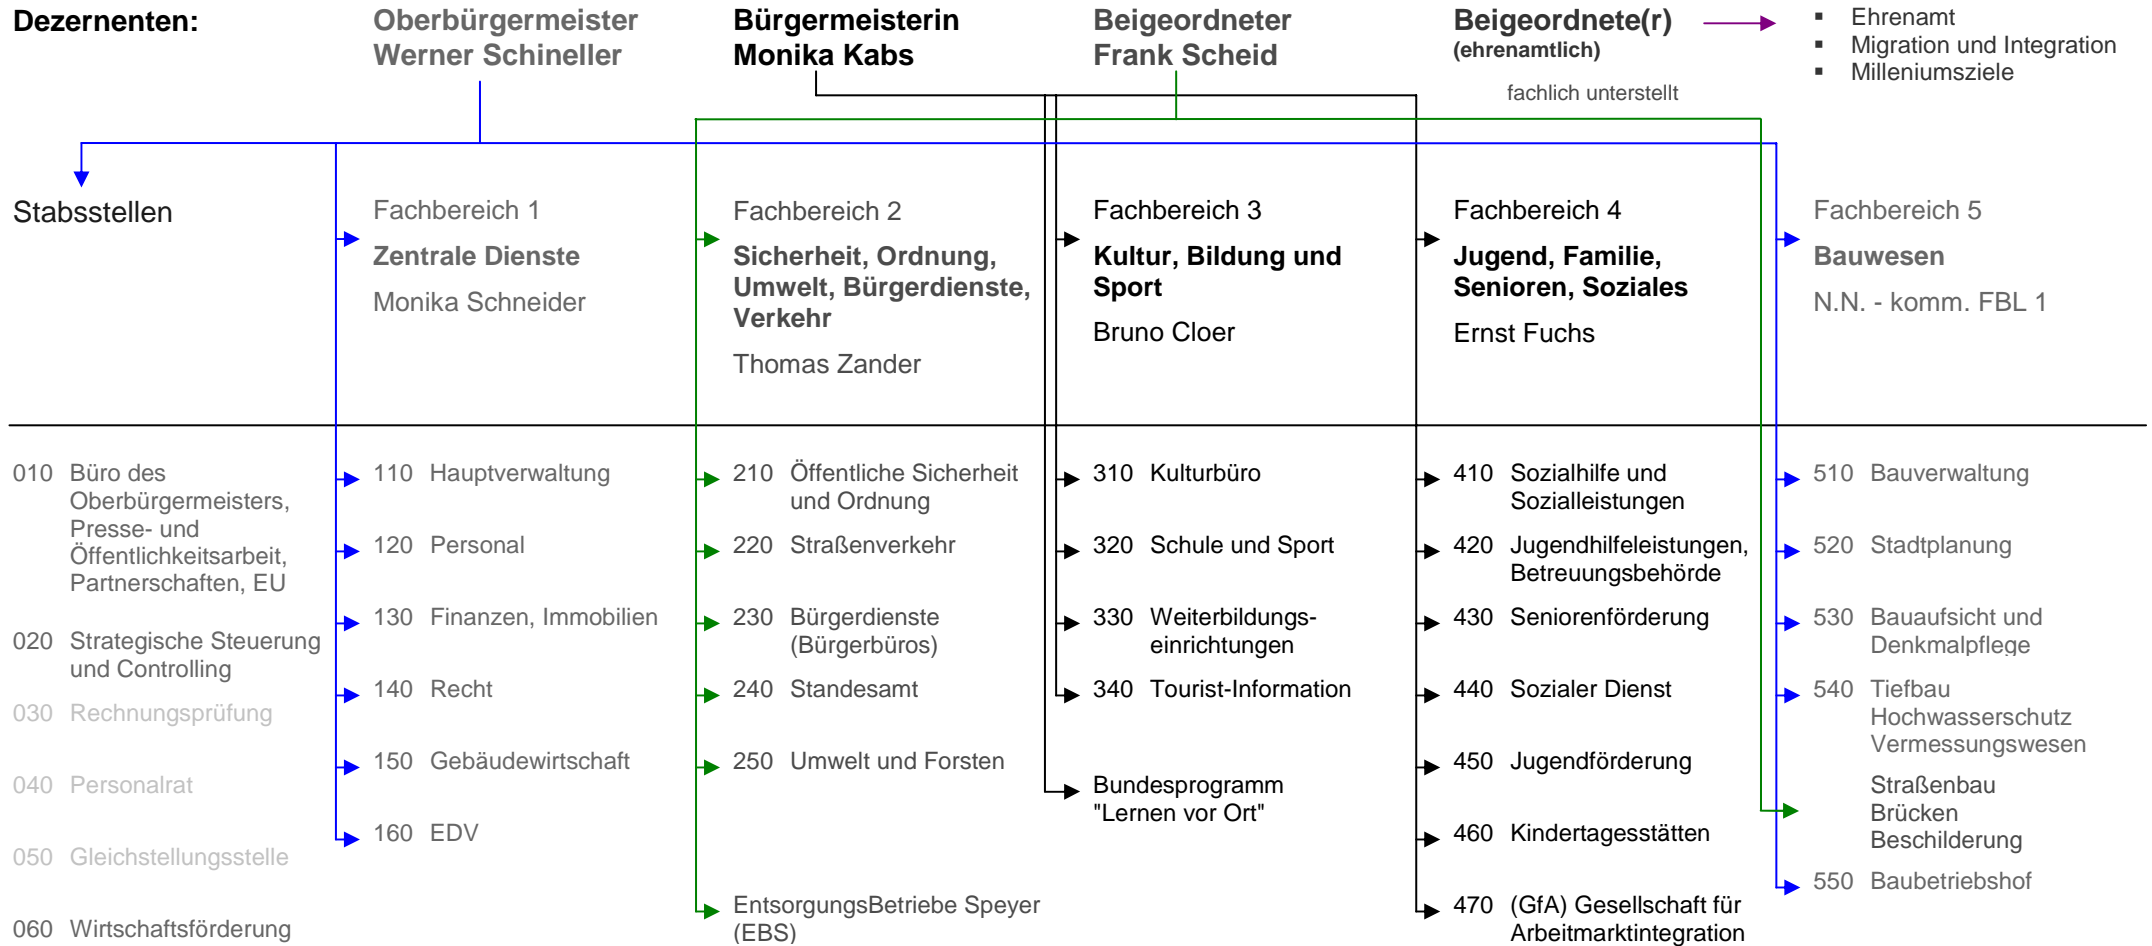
Dezernenten:

Oberbürgermeister
Werner Schineller

Bürgermeisterin
Monika Kabs

Beigeordneter
Frank Scheid

Beigeordnete(r)
(ehrenamtlich)

- Ehrenamt
- Migration und Integration
- Milleniumsziele

fachlich unterstellt

Stabsstellen

Fachbereich 1
Zentrale Dienste
Monika Schneider

Fachbereich 2
Sicherheit, Ordnung, Umwelt, Bürgerdienste, Verkehr
Thomas Zander

Fachbereich 3
Kultur, Bildung und Sport
Bruno Cloer

Fachbereich 4
Jugend, Familie, Senioren, Soziales
Ernst Fuchs

Fachbereich 5
Bauwesen
N.N. - komm. FBL 1

010 Büro des Oberbürgermeisters, Presse- und Öffentlichkeitsarbeit, Partnerschaften, EU
020 Strategische Steuerung und Controlling
030 Rechnungsprüfung
040 Personalrat
050 Gleichstellungsstelle
060 Wirtschaftsförderung

110 Hauptverwaltung
120 Personal
130 Finanzen, Immobilien
140 Recht
150 Gebäudewirtschaft
160 EDV

210 Öffentliche Sicherheit und Ordnung
220 Straßenverkehr
230 Bürgerdienste (Bürgerbüros)
240 Standesamt
250 Umwelt und Forsten
EntsorgungsBetriebe Speyer (EBS)

310 Kulturbüro
320 Schule und Sport
330 Weiterbildungseinrichtungen
340 Tourist-Information
Bundesprogramm "Lernen vor Ort"

410 Sozialhilfe und Sozialleistungen
420 Jugendhilfeleistungen, Betreuungsbehörde
430 Seniorenförderung
440 Sozialer Dienst
450 Jugendförderung
460 Kindertagesstätten
470 (GfA) Gesellschaft für Arbeitmarktintegration

510 Bauverwaltung
520 Stadtplanung
530 Bauaufsicht und Denkmalpflege
540 Tiefbau Hochwasserschutz Vermessungswesen
Straßenbau Brücken Beschilderung
550 Baubetriebshof